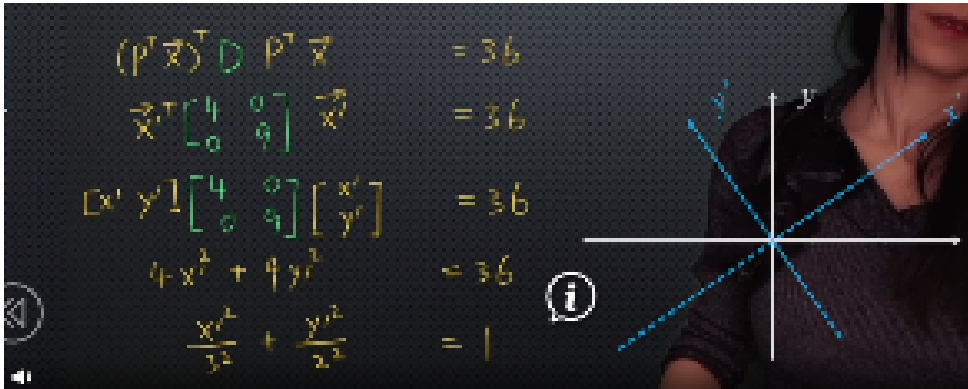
$(P^T\vec{x})^T D \; P^T\vec{x} = 36$

$\vec{x}'^T \begin{bmatrix} 4 & 0 \\ 0 & 9 \end{bmatrix} \vec{x}' = 36$

$[x' \; y'] \begin{bmatrix} 4 & 0 \\ 0 & 9 \end{bmatrix} \begin{bmatrix} x' \\ y' \end{bmatrix} = 36$

$4x'^2 + 9y'^2 = 36$

$\frac{x'^2}{3^2} + \frac{y'^2}{2^2} = 1$

$y'$ $y$ $x'$

i